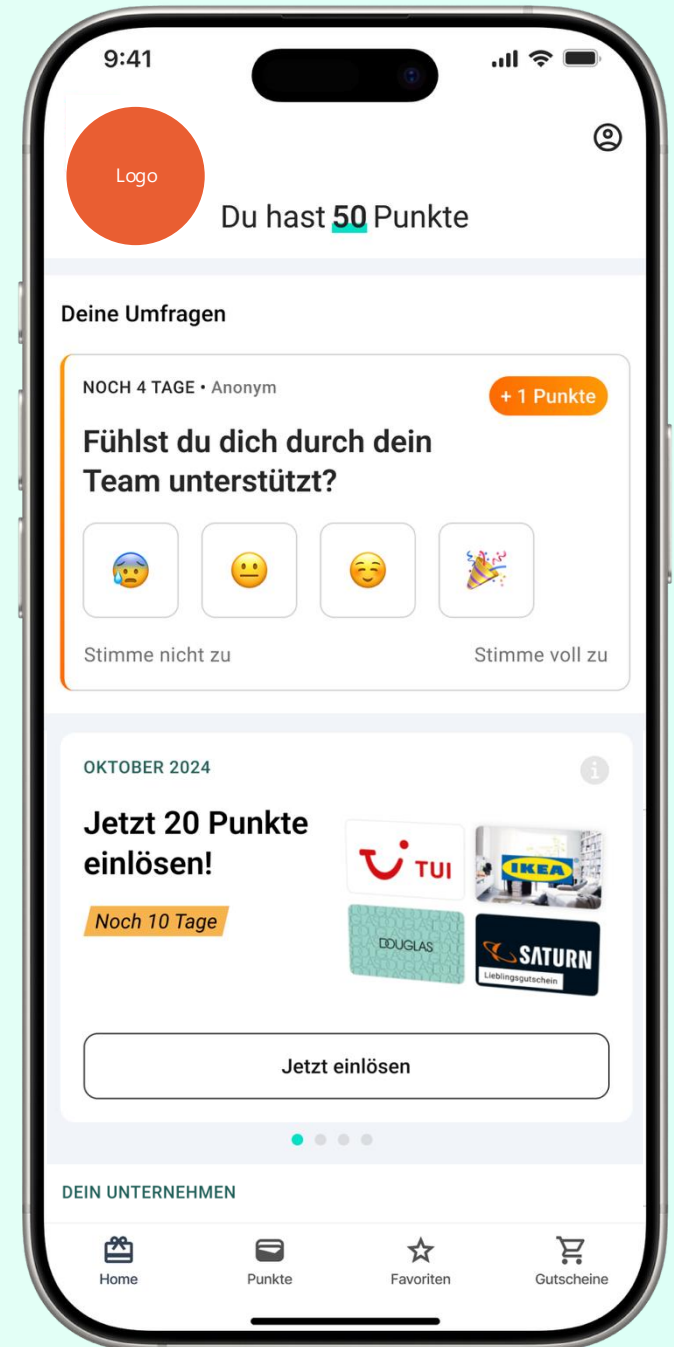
9:41

Logo

Du hast 50 Punkte

Deine Umfragen

NOCH 4 TAGE • Anonym

+ 1 Punkte

Fühlst du dich durch dein Team unterstützt?

Stimme nicht zu

Stimme voll zu

OKTOBER 2024

Jetzt 20 Punkte einlösen!

Noch 10 Tage

TUI

IKEA

DOUGLAS

SATURN

Lieblingsgutschein

Jetzt einlösen

DEIN UNTERNEHMEN

Home

Punkte

Favoriten

Gutscheine